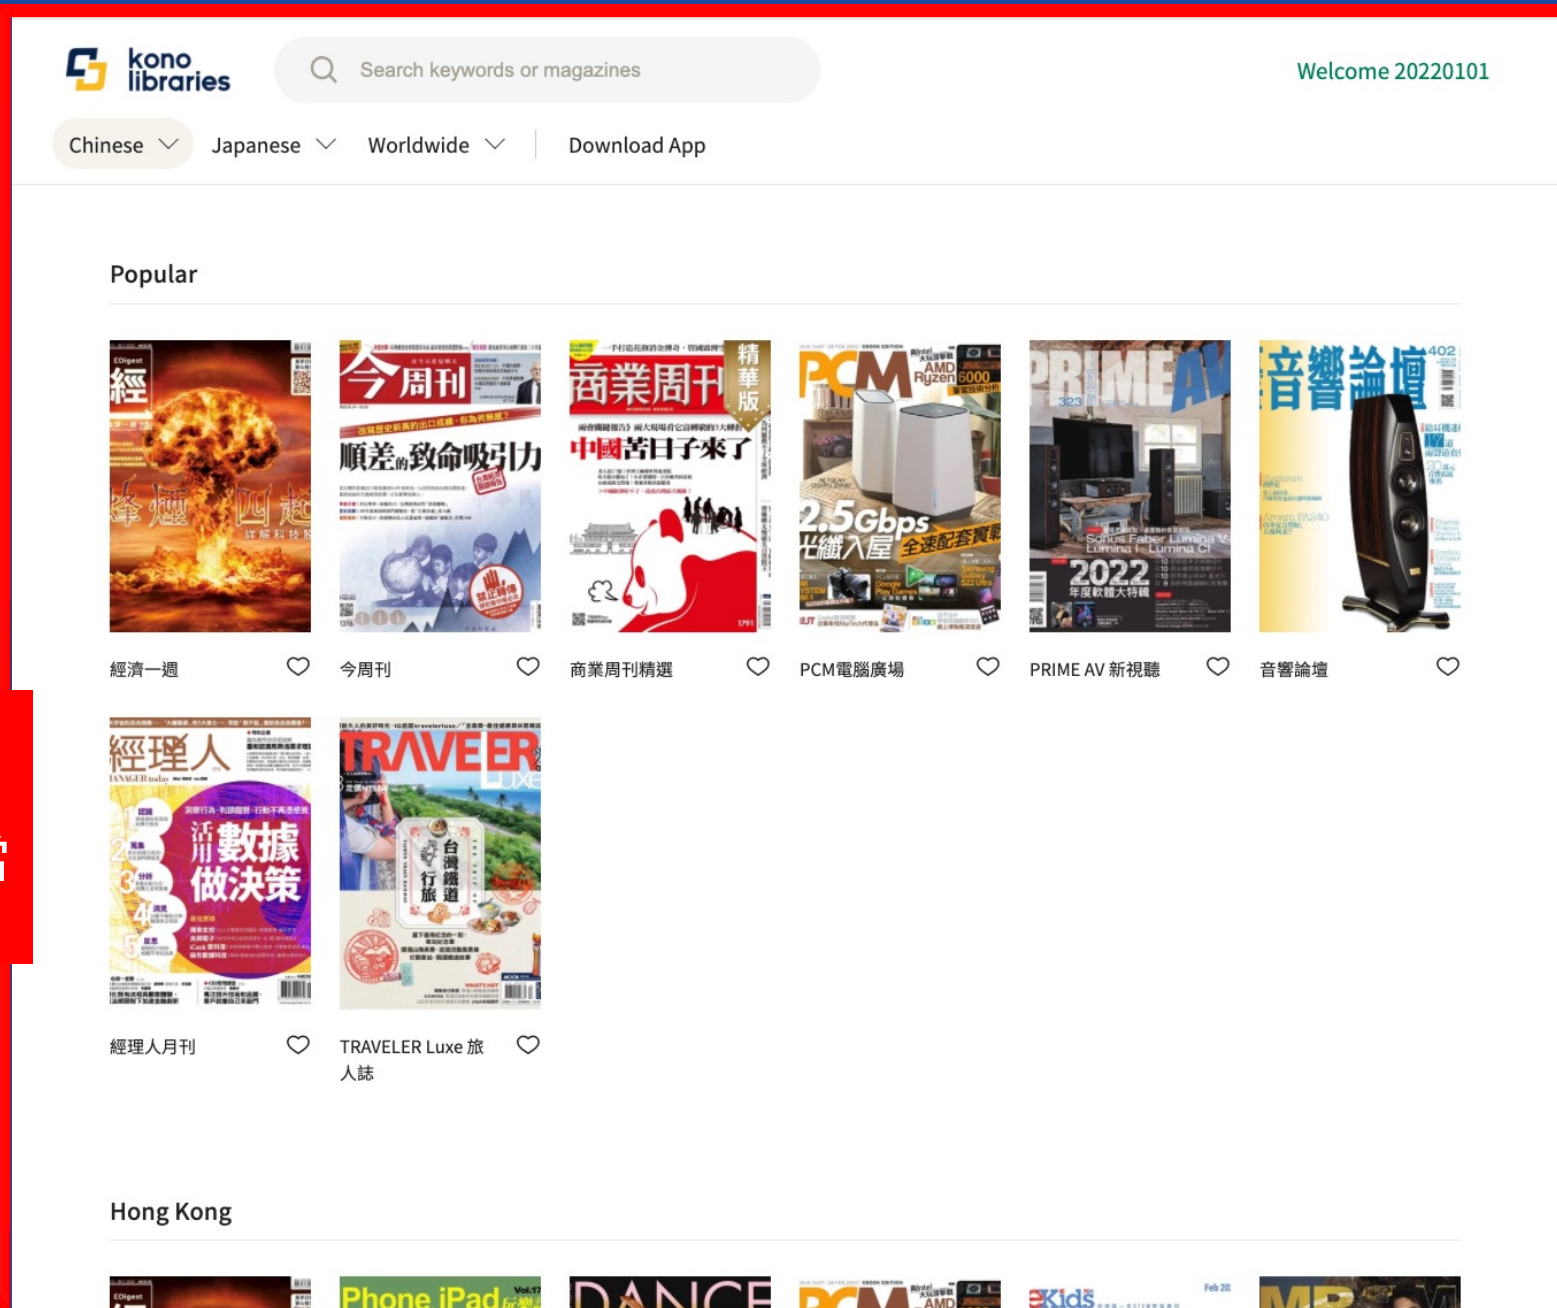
kono libraries

Search keywords or magazines

Welcome 20220101

Chinese Japanese Worldwide Download App

Popular

經濟一週

今周刊

商業周刊精選

PCM電腦廣場

PRIME AV 新視聽

音響論壇

經理人月刊

TRAVELER Luxe 旅人誌

Hong Kong